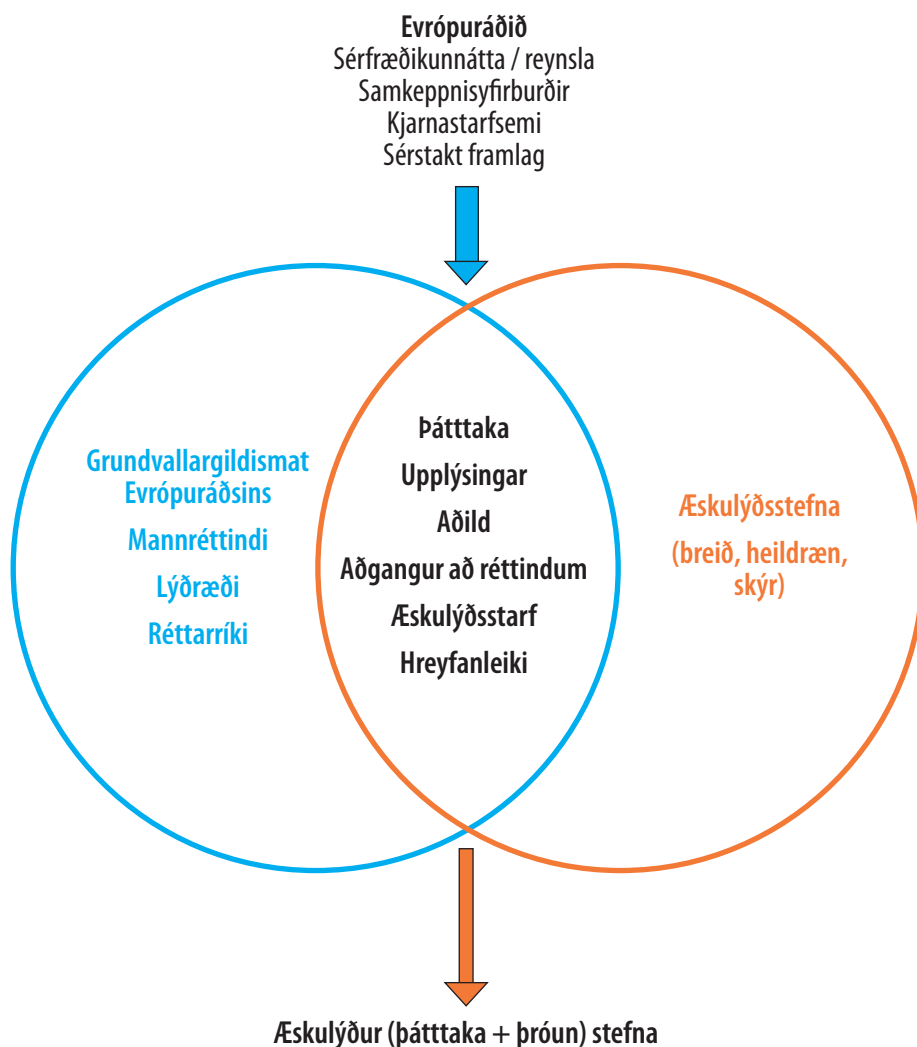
Evrópuráðið
Sérfræðikunnátta / reynsla
Samkeppnisyfirburðir
Kjarnastarfsemi
Sérstakt framlag

Grundvallargildismat Evrópuráðsins
Mannréttindi
Lýðræði
Réttarríki

Þátttaka
Upplýsingar
Aðild
Aðgangur að réttindum
Æskulýðsstarf
Hreyfanleiki

Æskulýðsstefna
(breið, heildræn, skýr)

Æskulýður (þátttaka + þróun) stefna